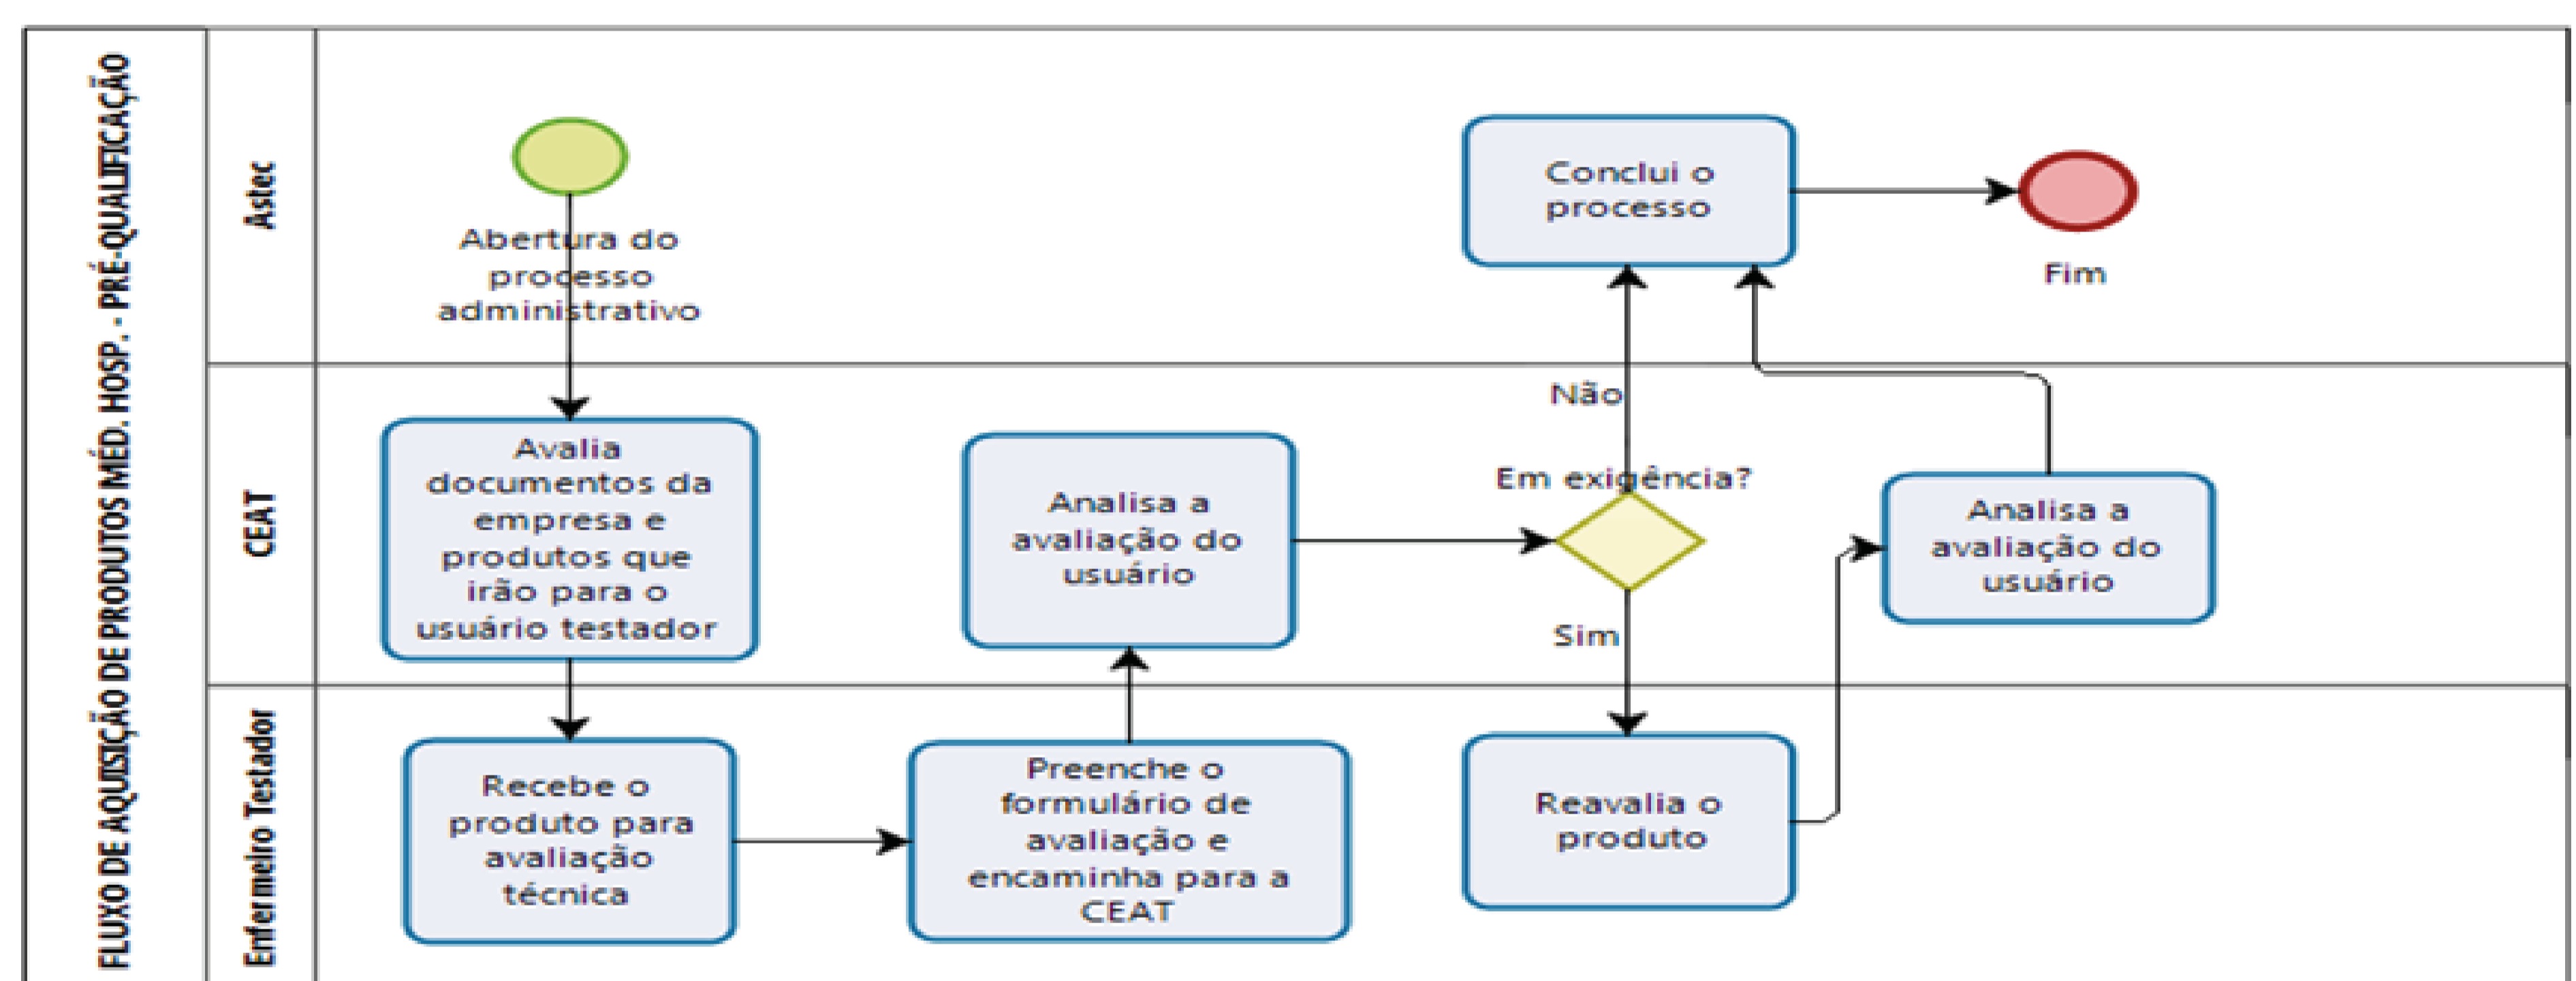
FLUXO DE AQUISIÇÃO DE PRODUTOS MÉD. HOSP. - PRÉ-QUALIFICAÇÃO

Astec

Abertura do processo administrativo

Conclui o processo

Fim

CEAT

Avalia documentos da empresa e produtos que irão para o usuário testador

Analisa a avaliação do usuário

Não

Em exigência?

Sim

Analisa a avaliação do usuário

Enfermeiro Testador

Recebe o produto para avaliação técnica

Preenche o formulário de avaliação e encaminha para a CEAT

Reavalia o produto